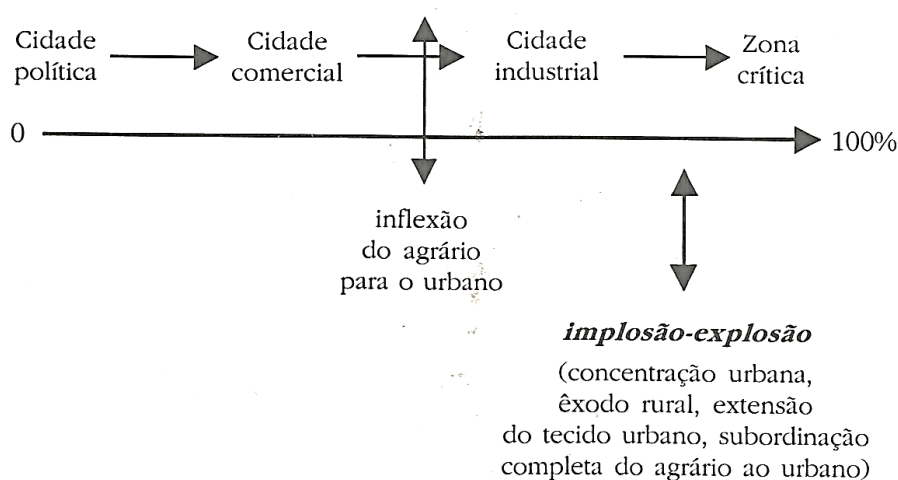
Cidade política

Cidade comercial

Cidade industrial

Zona crítica

0

100%

inflexão do agrário para o urbano

***implosão-explosão***

(concentração urbana, êxodo rural, extensão do tecido urbano, subordinação completa do agrário ao urbano)